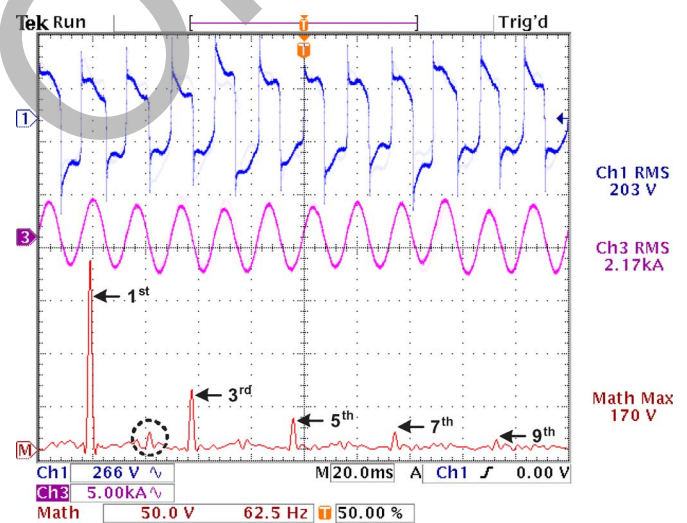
Tek Run

T

Trig'd

T

1

Ch1 RMS
203 V

3

Ch3 RMS
2.17kA

1$^{st}$

3$^{rd}$

Math Max
170 V

5$^{th}$

7$^{th}$

9$^{th}$

M

Ch1 266 V ∿

M 20.0ms A Ch1 ∫ 0.00 V

Ch3 5.00kA ∿

Math 50.0 V 62.5 Hz T 50.00 %